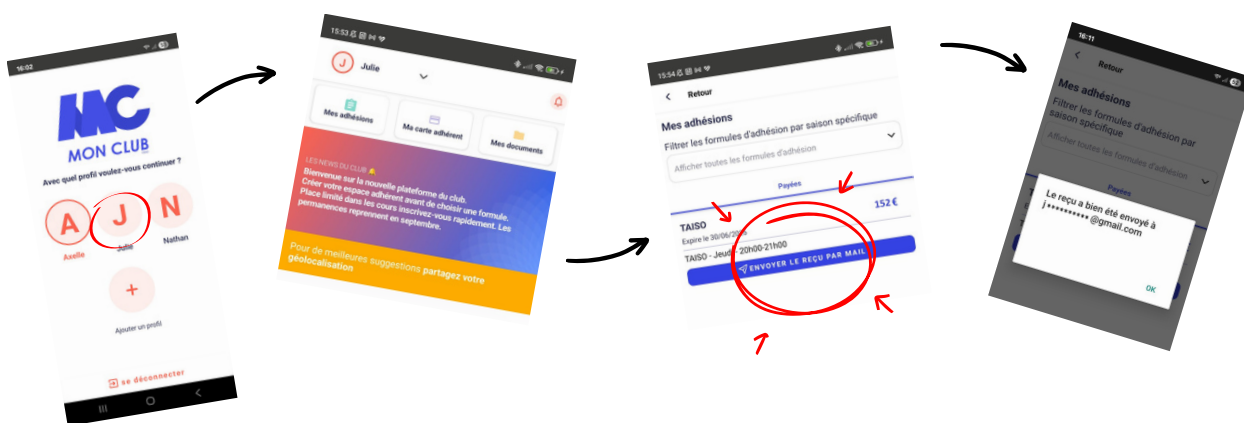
16:02

MC
MON CLUB
Avec quel profil voulez-vous continuer ?

A
Axelle
J
Julie
N
Nathan

+
Ajouter un profil

se déconnecter

15:53

J Julie

Mes adhésions
Ma carte adhérent
Mes documents

LES NEWS DU CLUB
Bienvenue sur la nouvelle plateforme du club.
Créer votre espace adhérent avant de choisir une formule.
Place limité dans les cours inscrivez-vous rapidement. Les permanences reprennent en septembre.

Pour de meilleures suggestions partagez votre géolocalisation

15:54

Retour
Mes adhésions
Filtrer les formules d'adhésion par saison spécifique
Afficher toutes les formules d'adhésion
Payées
152 €
TAISO
Expire le 30/06/20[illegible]
TAISO - Jeudi - 20h00-21h00
ENVOYER LE REÇU PAR MAIL

16:11

Retour
Mes adhésions
Filtrer les formules d'adhésion par saison spécifique
Afficher toutes les formules d'adhésion
Payées
Le reçu a bien été envoyé à j********* @gmail.com
OK